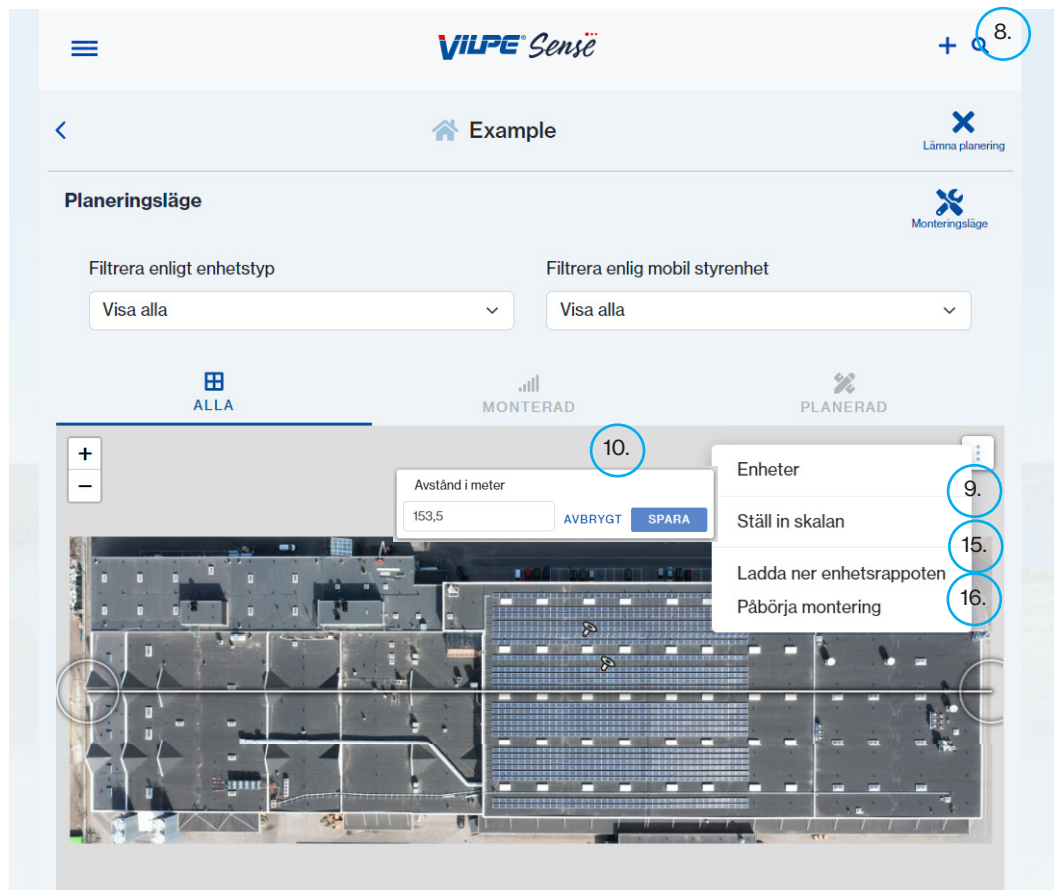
VILPE® Sense

8.

Example

Lämna planering

Planeringsläge

Monteringsläge

Filtrera enligt enhetstyp

Visa alla

Filtrera enlig mobil styrenhet

Visa alla

ALLA

MONTERAD

PLANERAD

+

−

10.

Avstånd i meter

153,5

AVBRYGT

SPARA

Enheter

9.

Ställ in skalan

15.

Ladda ner enhetsrappoten

Påbörja montering

16.